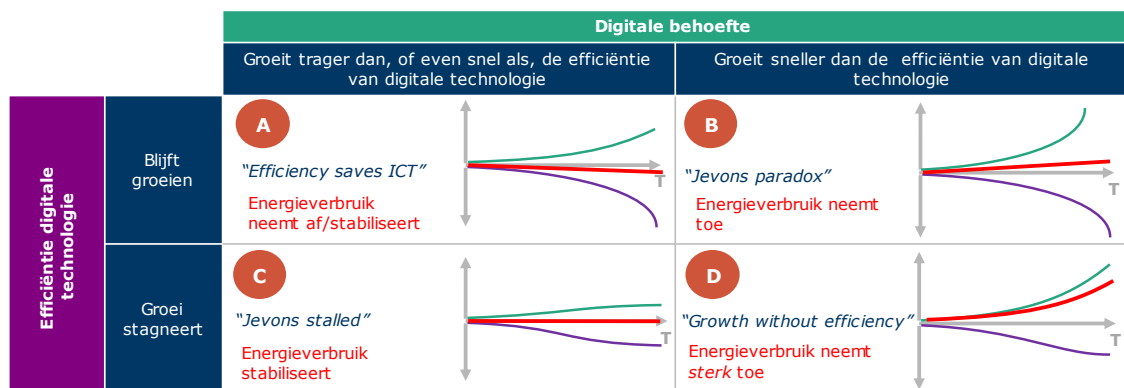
| | | Digitale behoefte | |
|---|---|---|---|
| | | Groeit trager dan, of even snel als, de efficiëntie van digitale technologie | Groeit sneller dan de efficiëntie van digitale technologie |
| Efficiëntie digitale technologie | Blijft groeien | A "Efficiency saves ICT" Energieverbruik neemt af/stabiliseert T | B "Jevons paradox" Energieverbruik neemt toe T |
| | Groei stagneert | C "Jevons stalled" Energieverbruik stabiliseert T | D "Growth without efficiency" Energieverbruik neemt sterk toe T |